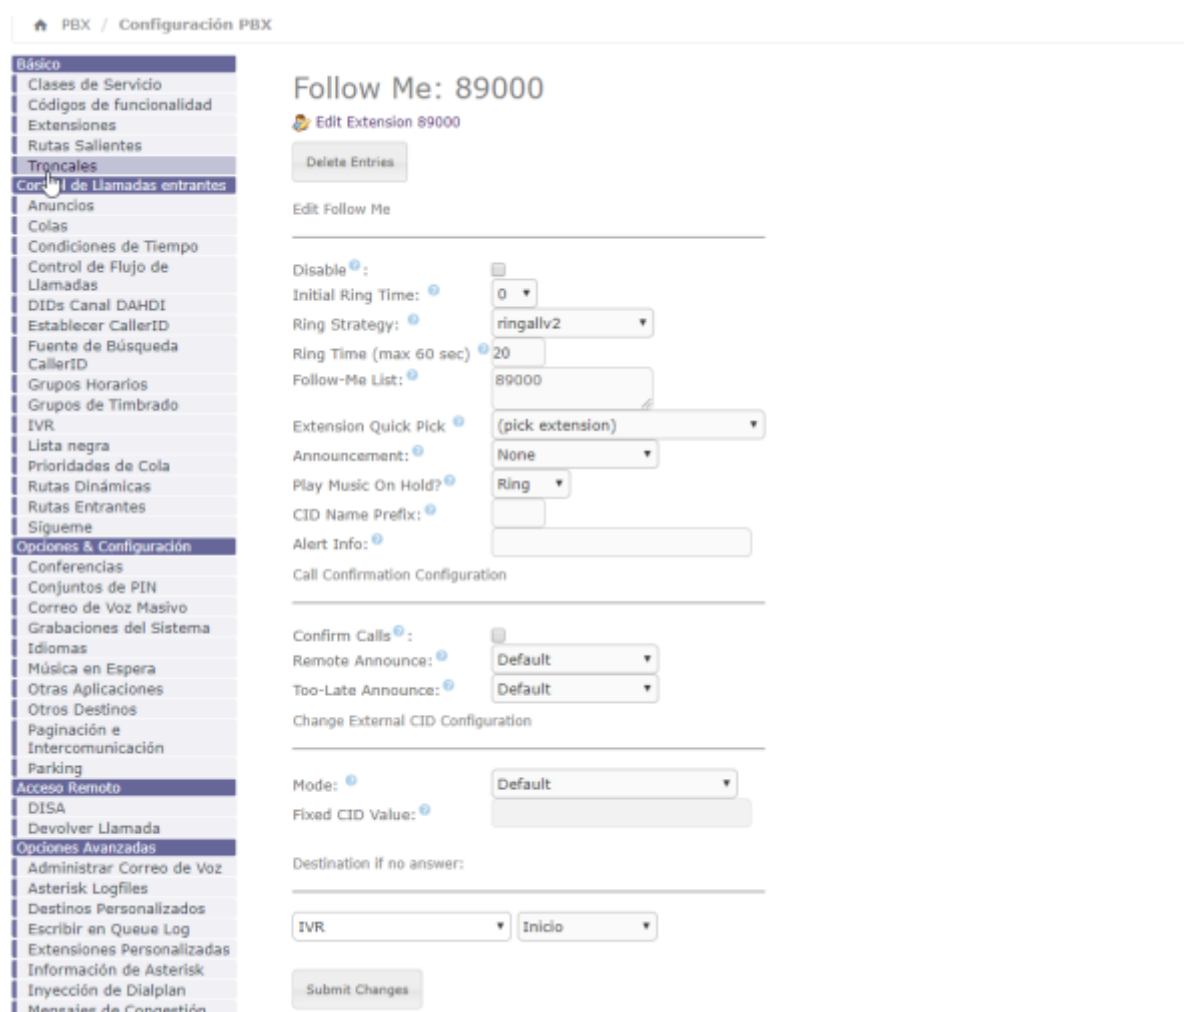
PBX / Configuración PBX

Básico
Clases de Servicio
Códigos de funcionalidad
Extensiones
Rutas Salientes
Troncales
Con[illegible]l de Llamadas entrantes
Anuncios
Colas
Condiciones de Tiempo
Control de Flujo de Llamadas
DIDs Canal DAHDI
Establecer CallerID
Fuente de Búsqueda CallerID
Grupos Horarios
Grupos de Timbrado
IVR
Lista negra
Prioridades de Cola
Rutas Dinámicas
Rutas Entrantes
Sígueme
Opciones & Configuración
Conferencias
Conjuntos de PIN
Correo de Voz Masivo
Grabaciones del Sistema
Idiomas
Música en Espera
Otras Aplicaciones
Otros Destinos
Paginación e Intercomunicación
Parking
Acceso Remoto
DISA
Devolver Llamada
Opciones Avanzadas
Administrar Correo de Voz
Asterisk Logfiles
Destinos Personalizados
Escribir en Queue Log
Extensiones Personalizadas
Información de Asterisk
Inyección de Dialplan
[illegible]

Follow Me: 89000

Edit Extension 89000

Delete Entries

Edit Follow Me

Disable:
Initial Ring Time: 0
Ring Strategy: ringallv2
Ring Time (max 60 sec) 20
Follow-Me List: 89000
Extension Quick Pick (pick extension)
Announcement: None
Play Music On Hold? Ring
CID Name Prefix:
Alert Info:

Call Confirmation Configuration

Confirm Calls:
Remote Announce: Default
Too-Late Announce: Default

Change External CID Configuration

Mode: Default
Fixed CID Value:

Destination if no answer:

IVR Inicio

Submit Changes